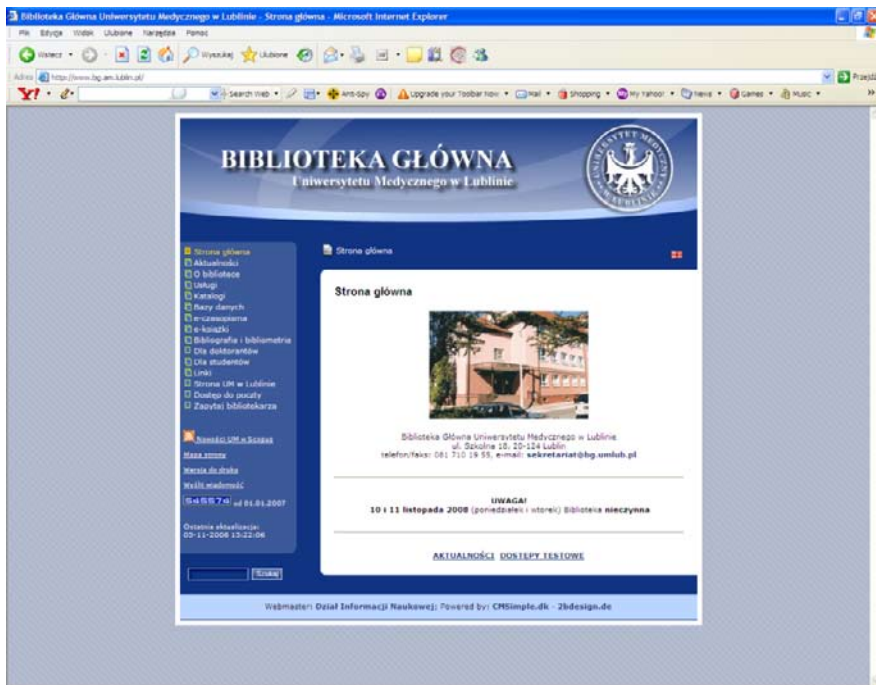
Biblioteka Główna Uniwersytetu Medycznego w Lublinie - Strona główna - Microsoft Internet Explorer

Plik Edycja Widok Ulubione Narzędzia Pomoc

Wstecz Wyszukaj Ulubione

Adres http://www.bg.am.lublin.pl/

Przejdź

Y! Search Web Anti-Spy Upgrade your Toolbar Now Mail Shopping My Yahoo! News Games Music

BIBLIOTEKA GŁÓWNA
Uniwersytetu Medycznego w Lublinie

Strona główna
Aktualności
O bibliotece
Usługi
Katalogi
Bazy danych
e-czasopisma
e-książki
Bibliografia i bibliometria
Dla doktorantów
Dla studentów
Linki
Strona UM w Lublinie
Dostęp do poczty
Zapytaj bibliotekarza

Nowości UM w Scopus
Mapa strony
Wersja do druku
Wyślij wiadomość
545574 od 01.01.2007

Ostatnia aktualizacja:
05-11-2008 13:22:06

Szukaj

Strona główna

Strona główna

Biblioteka Główna Uniwersytetu Medycznego w Lublinie
ul. Szkolna 18, 20-124 Lublin
telefon/faks: 081 710 19 55, e-mail: sekretariat@bg.umlub.pl

UWAGA!
10 i 11 listopada 2008 (poniedziałek i wtorek) Biblioteka nieczynna

AKTUALNOŚCI DOSTĘPY TESTOWE

Webmaster: Dział Informacji Naukowej; Powered by: CMSimple.dk - 2bdesign.de